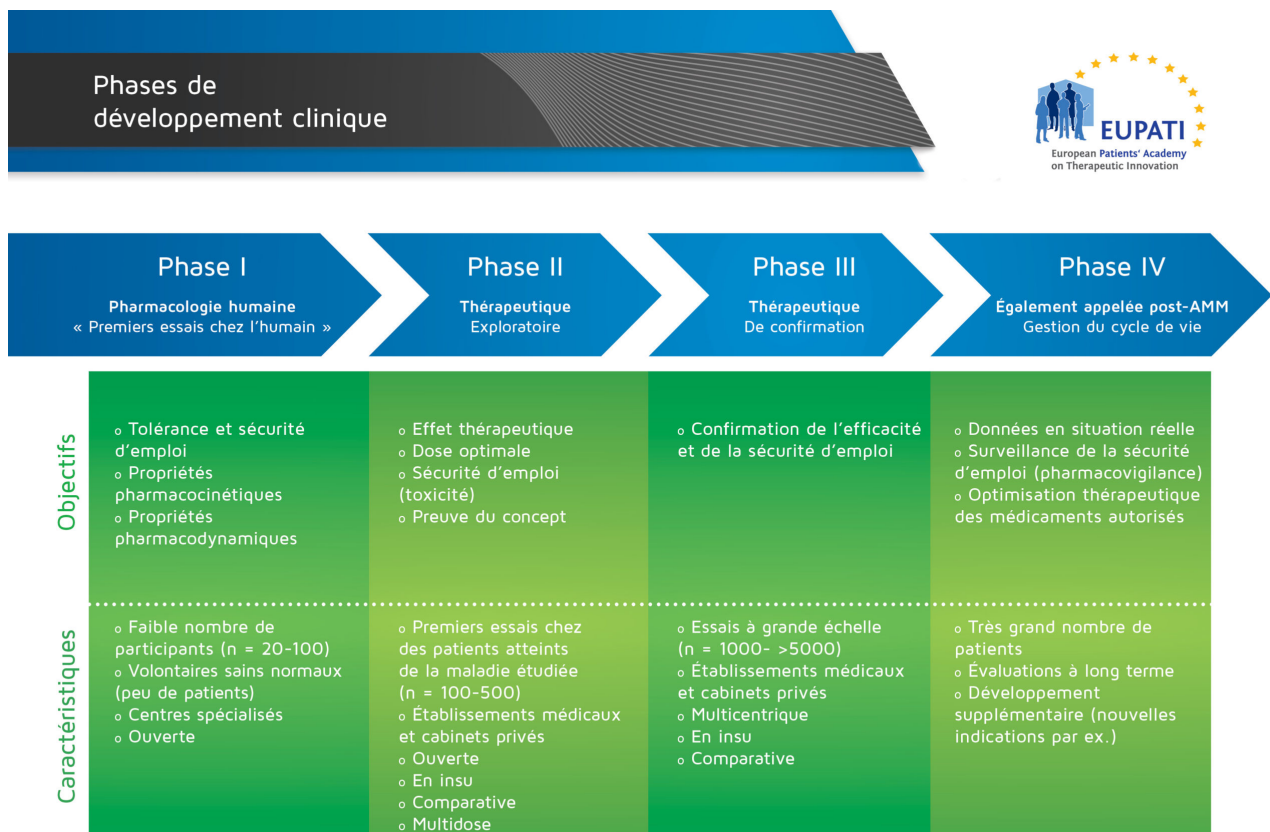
Phases de développement clinique

EUPATI
European Patients' Academy on Therapeutic Innovation

| | Phase I | Phase II | Phase III | Phase IV |
|---|---|---|---|---|
| | Pharmacologie humaine « Premiers essais chez l'humain » | Thérapeutique Exploratoire | Thérapeutique De confirmation | Également appelée post-AMM Gestion du cycle de vie |
| Objectifs | ◦ Tolérance et sécurité d'emploi ◦ Propriétés pharmacocinétiques ◦ Propriétés pharmacodynamiques | ◦ Effet thérapeutique ◦ Dose optimale ◦ Sécurité d'emploi (toxicité) ◦ Preuve du concept | ◦ Confirmation de l'efficacité et de la sécurité d'emploi | ◦ Données en situation réelle ◦ Surveillance de la sécurité d'emploi (pharmacovigilance) ◦ Optimisation thérapeutique des médicaments autorisés |
| Caractéristiques | ◦ Faible nombre de participants (n = 20-100) ◦ Volontaires sains normaux (peu de patients) ◦ Centres spécialisés ◦ Ouverte | ◦ Premiers essais chez des patients atteints de la maladie étudiée (n = 100-500) ◦ Établissements médicaux et cabinets privés ◦ Ouverte ◦ En insu ◦ Comparative ◦ Multidose | ◦ Essais à grande échelle (n = 1000- >5000) ◦ Établissements médicaux et cabinets privés ◦ Multicentrique ◦ En insu ◦ Comparative | ◦ Très grand nombre de patients ◦ Évaluations à long terme ◦ Développement supplémentaire (nouvelles indications par ex.) |